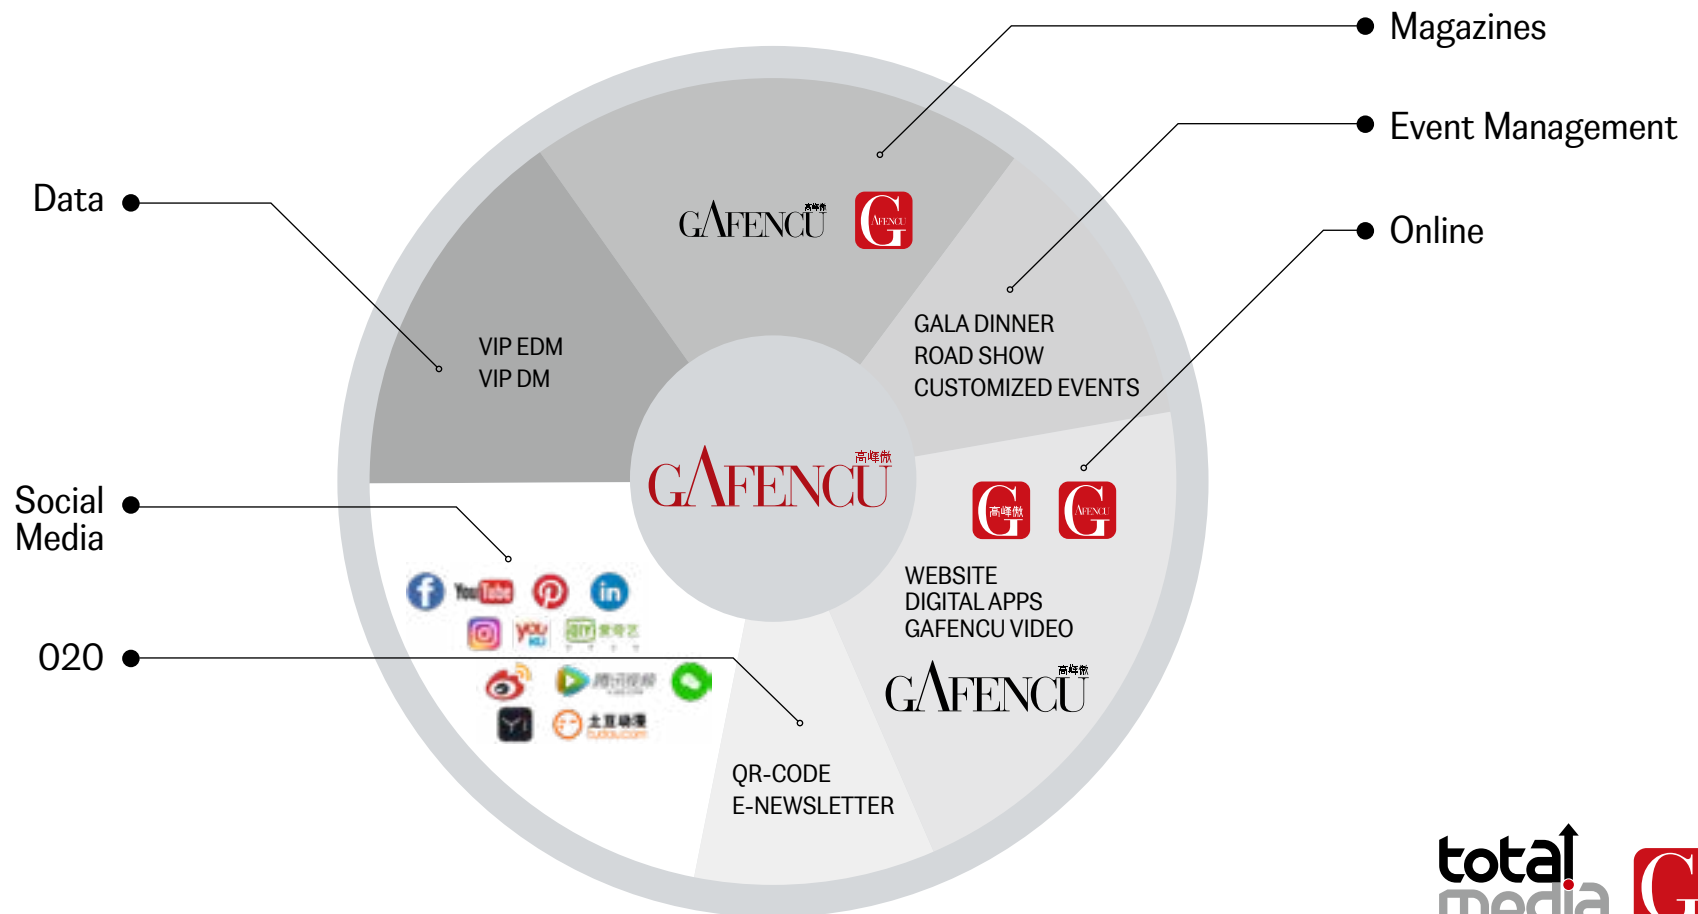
Magazines

Event Management

Online

Data

Social Media

020

GAFENCU 高峰傲

G AFENCU

GALA DINNER
ROAD SHOW
CUSTOMIZED EVENTS

VIP EDM
VIP DM

GAFENCU 高峰傲

G 高峰傲

G AFENCU

WEBSITE
DIGITAL APPS
GAFENCU VIDEO

GAFENCU 高峰傲

YouTube

you 爱奇艺

腾讯视频

土豆映像 tudou.com

QR-CODE
E-NEWSLETTER

total media

G